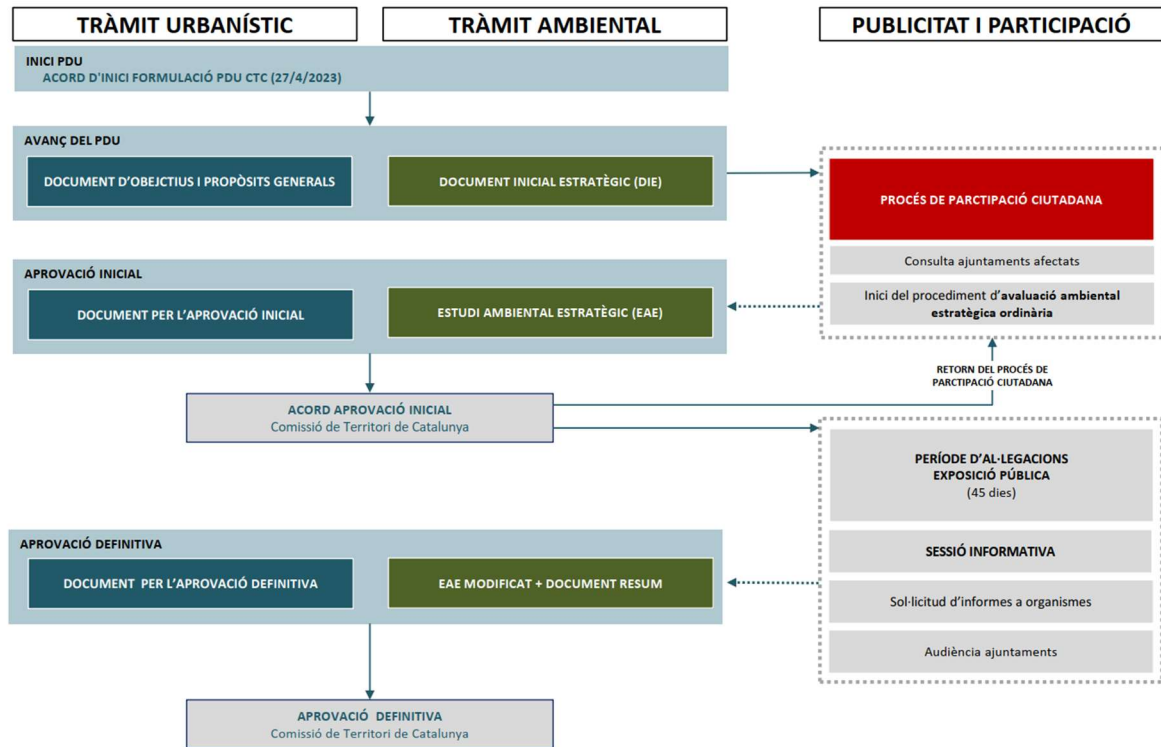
TRÀMIT URBANÍSTIC

TRÀMIT AMBIENTAL

PUBLICITAT I PARTICIPACIÓ

INICI PDU
ACORD D'INICI FORMULACIÓ PDU CTC (27/4/2023)

AVANÇ DEL PDU

DOCUMENT D'OBEJCTIUS I PROPÒSITS GENERALS

DOCUMENT INICIAL ESTRATÈGIC (DIE)

PROCÉS DE PARCTIPACIÓ CIUTADANA

Consulta ajuntaments afectats

Inici del procediment d'avaluació ambiental estratègica ordinària

APROVACIÓ INICIAL

DOCUMENT PER L'APROVACIÓ INICIAL

ESTUDI AMBIENTAL ESTRATÈGIC (EAE)

RETORN DEL PROCÉS DE PARTICIPACIÓ CIUTADANA

ACORD APROVACIÓ INICIAL
Comissió de Territori de Catalunya

PERÍODE D'AL·LEGACIONS
EXPOSICIÓ PÚBLICA
(45 dies)

SESSIÓ INFORMATIVA

Sol·licitud d'informes a organismes

Audiència ajuntaments

APROVACIÓ DEFINITIVA

DOCUMENT PER L'APROVACIÓ DEFINITIVA

EAE MODIFICAT + DOCUMENT RESUM

APROVACIÓ DEFINITIVA
Comissió de Territori de Catalunya